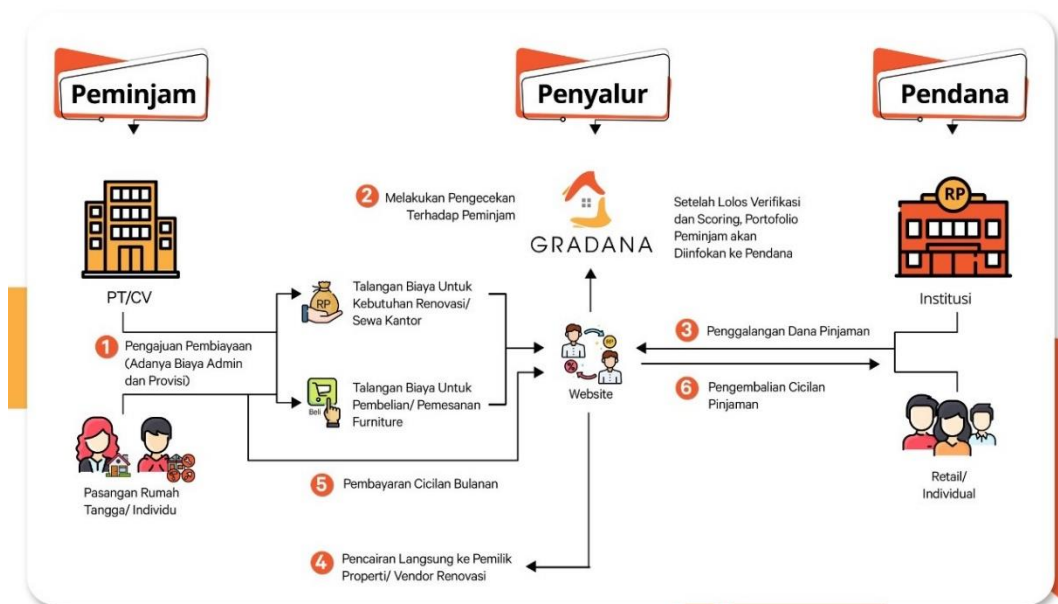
Peminjam

Penyalur

Pendana

2 Melakukan Pengecekan Terhadap Peminjam

GRADANA

Setelah Lolos Verifikasi dan Scoring, Portofolio Peminjam akan Diinfokan ke Pendana

RP

PT/CV

Institusi

RP

Talangan Biaya Untuk Kebutuhan Renovasi/ Sewa Kantor

1 Pengajuan Pembiayaan (Adanya Biaya Admin dan Provisi)

RP

3 Penggalangan Dana Pinjaman

Website

6 Pengembalian Cicilan Pinjaman

Beli

Talangan Biaya Untuk Pembelian/ Pemesanan Furniture

Pasangan Rumah Tangga/ Individu

5 Pembayaran Cicilan Bulanan

Retail/ Individual

4 Pencairan Langsung ke Pemilik Properti/ Vendor Renovasi